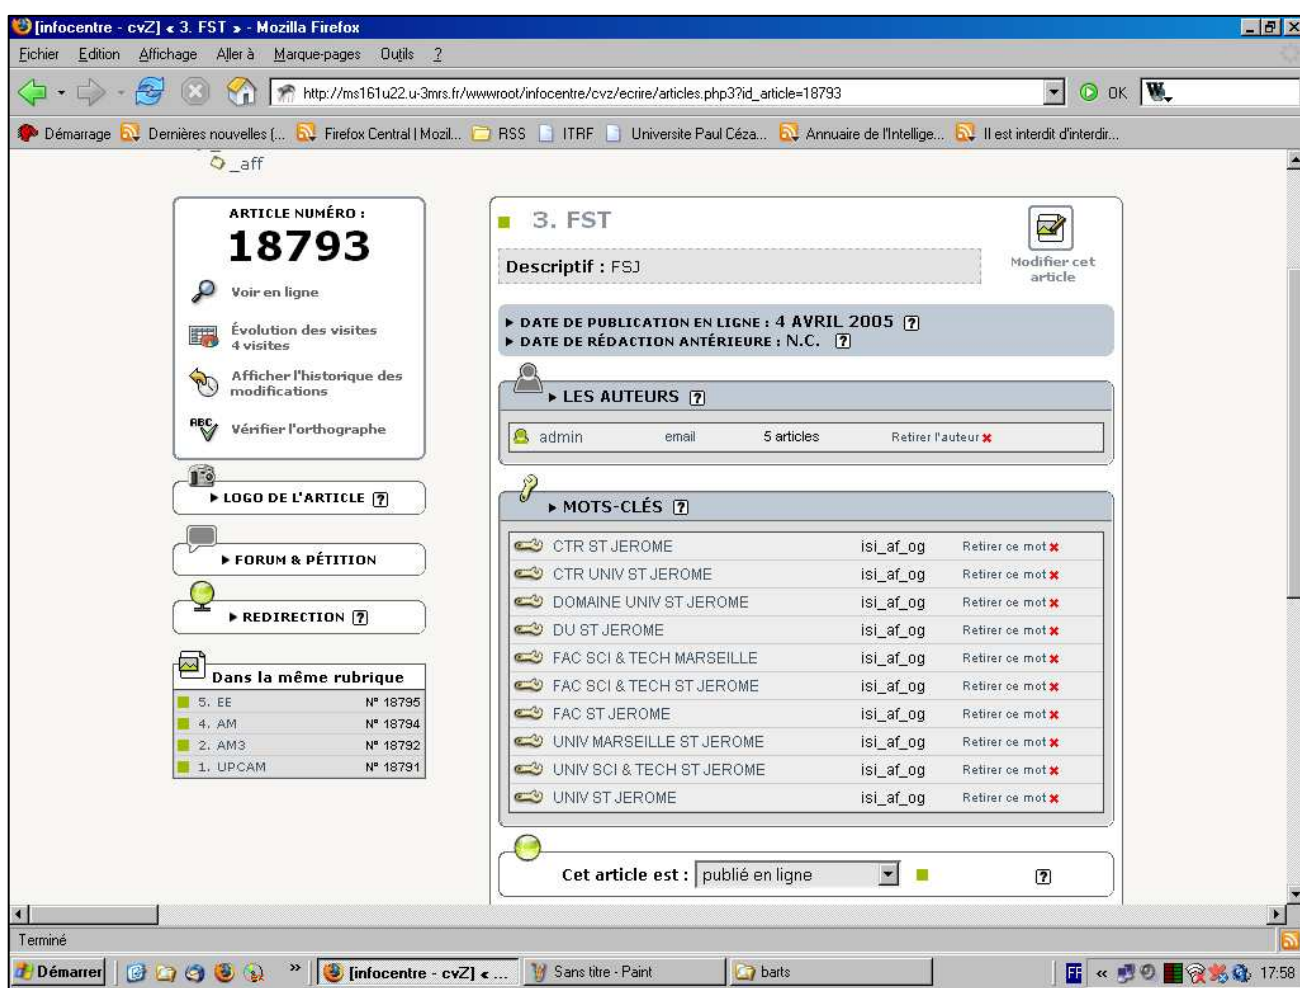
[infocentre - cvZ] « 3. FST » - Mozilla Firefox

Fichier Edition Affichage Aller à Marque-pages Outils ?

http://ms161u22.u-3mrs.fr/wwwroot/infocentre/cvz/ecrire/articles.php3?id_article=18793 OK

Démarrage Dernières nouvelles (... Firefox Central | Mozil... RSS ITRF Universite Paul Céza... Annuaire de l'Intellige... Il est interdit d'interdir...

_aff

ARTICLE NUMÉRO :
18793

Voir en ligne

Évolution des visites
4 visites

Afficher l'historique des modifications

Vérifier l'orthographe

LOGO DE L'ARTICLE ?

FORUM & PÉTITION

REDIRECTION ?

Dans la même rubrique

| | |
|---|---|
| 5. EE | N° 18795 |
| 4. AM | N° 18794 |
| 2. AM3 | N° 18792 |
| 1. UPCAM | N° 18791 |

3. FST

Modifier cet article

Descriptif : FSJ

DATE DE PUBLICATION EN LIGNE : 4 AVRIL 2005 ?
DATE DE RÉDACTION ANTÉRIEURE : N.C. ?

LES AUTEURS ?

| | | | |
|---|---|---|---|
| admin | email | 5 articles | Retirer l'auteur |

MOTS-CLÉS ?

| | | |
|---|---|---|
| CTR ST JEROME | isi_af_og | Retirer ce mot |
| CTR UNIV ST JEROME | isi_af_og | Retirer ce mot |
| DOMAINE UNIV ST JEROME | isi_af_og | Retirer ce mot |
| DU ST JEROME | isi_af_og | Retirer ce mot |
| FAC SCI & TECH MARSEILLE | isi_af_og | Retirer ce mot |
| FAC SCI & TECH ST JEROME | isi_af_og | Retirer ce mot |
| FAC ST JEROME | isi_af_og | Retirer ce mot |
| UNIV MARSEILLE ST JEROME | isi_af_og | Retirer ce mot |
| UNIV SCI & TECH ST JEROME | isi_af_og | Retirer ce mot |
| UNIV ST JEROME | isi_af_og | Retirer ce mot |

Cet article est : publié en ligne ?

Terminé

Démarrer [infocentre - cvZ] « ... Sans titre - Paint barts FR « 17:58